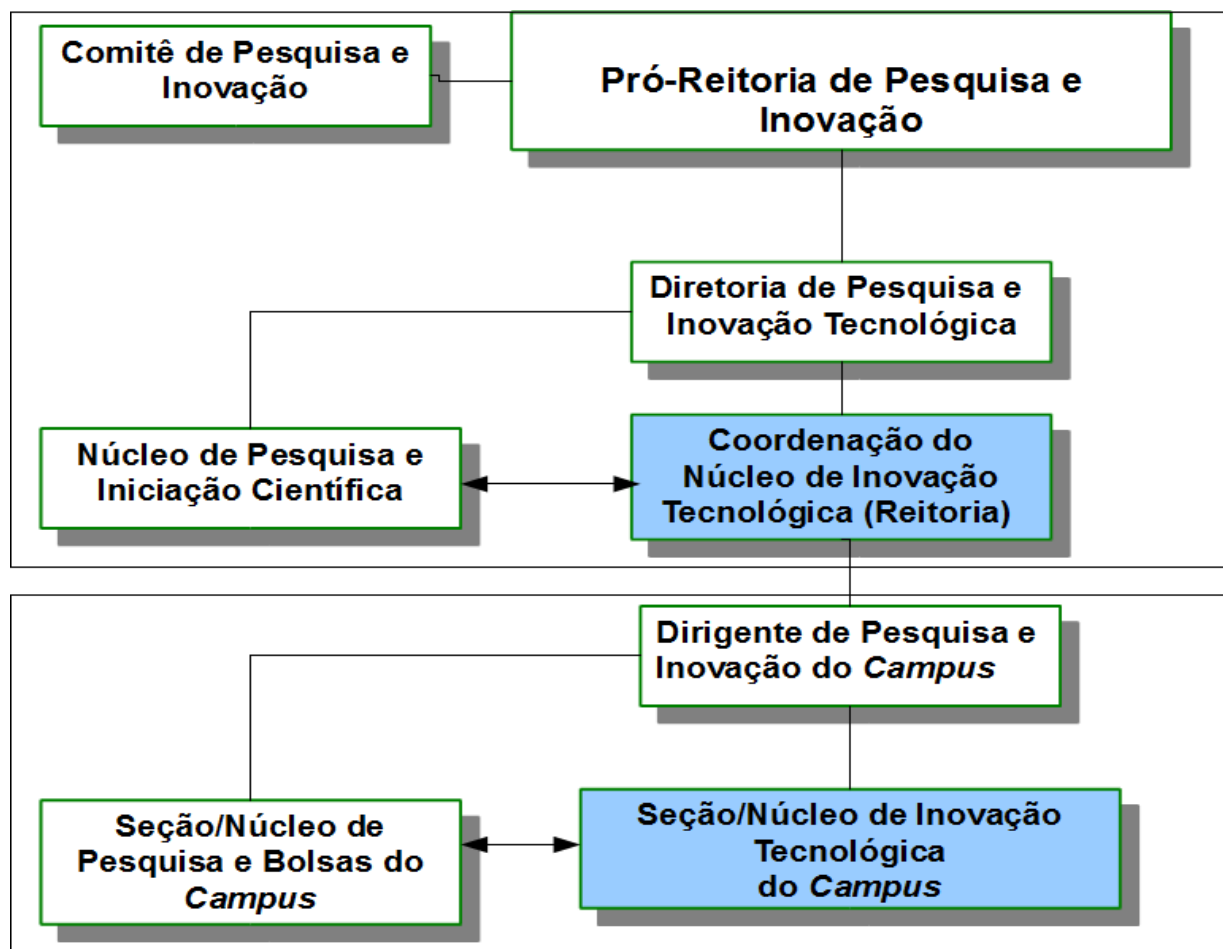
Comitê de Pesquisa e Inovação

Pró-Reitoria de Pesquisa e Inovação

Diretoria de Pesquisa e Inovação Tecnológica

Núcleo de Pesquisa e Iniciação Científica

Coordenação do Núcleo de Inovação Tecnológica (Reitoria)

Dirigente de Pesquisa e Inovação do *Campus*

Seção/Núcleo de Pesquisa e Bolsas do *Campus*

Seção/Núcleo de Inovação Tecnológica do *Campus*